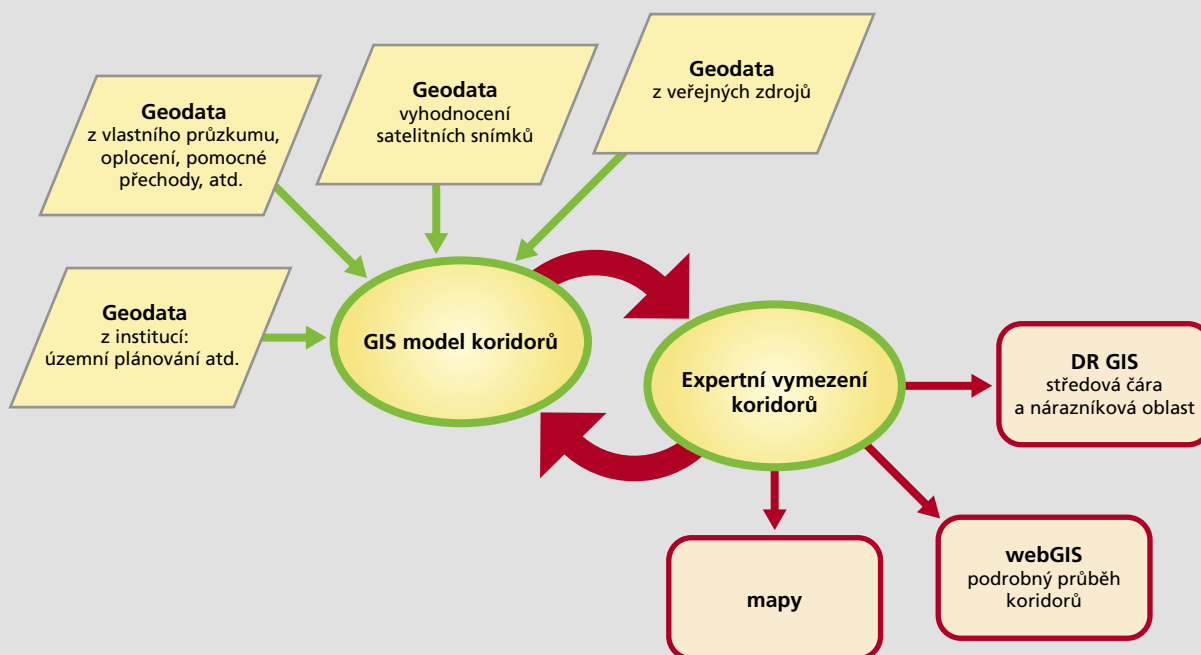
Geodata
z vlastního průzkumu, oplocení, pomocné přechody, atd.

Geodata
vyhodnocení satelitních snímků

Geodata
z veřejných zdrojů

Geodata
z institucí: územní plánování atd.

GIS model koridorů

Expertní vymezení koridorů

DR GIS
středová čára a nárazníková oblast

mapy

webGIS
podrobný průběh koridorů